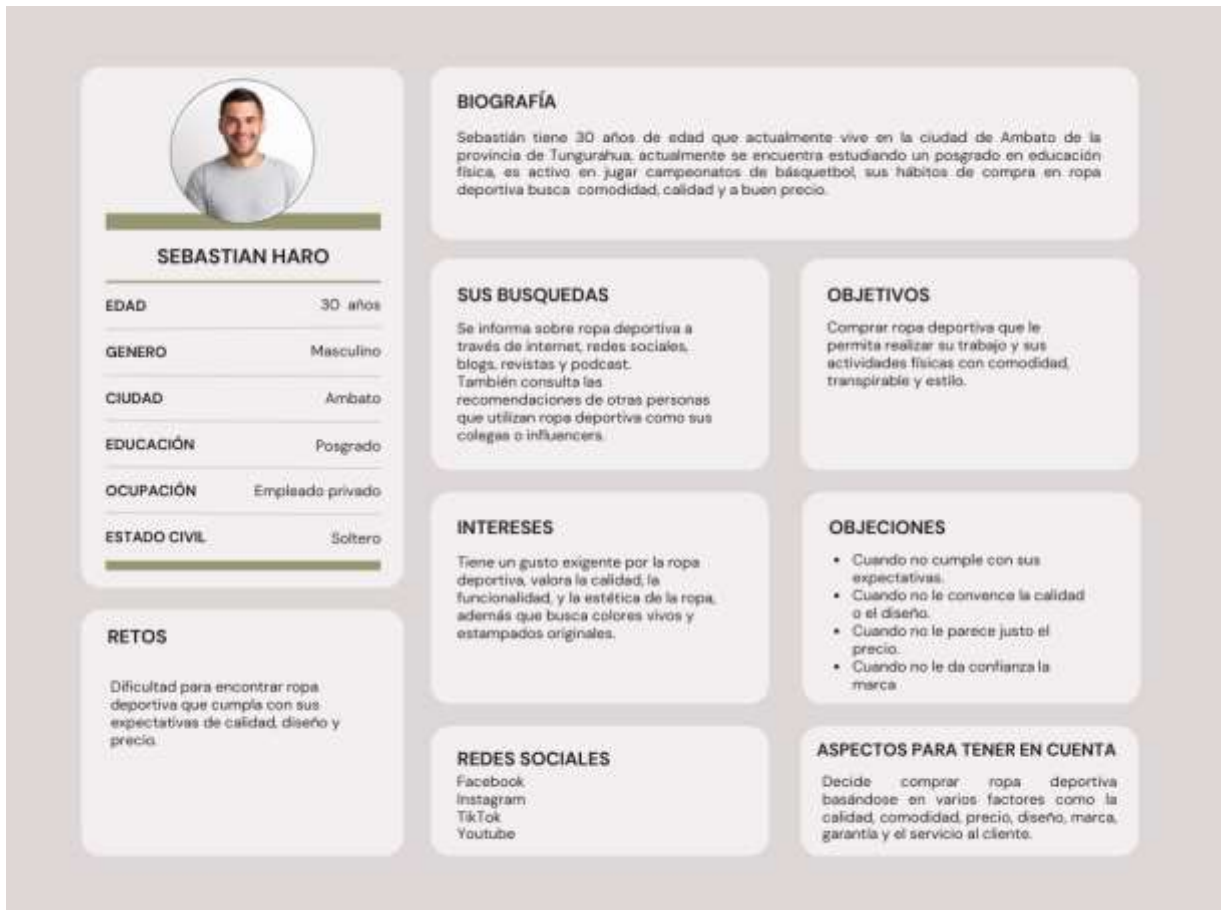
SEBASTIAN HARO

| | |
|---|---|
| EDAD | 30 años |
| GENERO | Masculino |
| CIUDAD | Ambato |
| EDUCACIÓN | Posgrado |
| OCUPACIÓN | Empleado privado |
| ESTADO CIVIL | Soltero |

RETOS

Dificultad para encontrar ropa deportiva que cumpla con sus expectativas de calidad, diseño y precio.

BIOGRAFÍA

Sebastián tiene 30 años de edad que actualmente vive en la ciudad de Ambato de la provincia de Tungurahua, actualmente se encuentra estudiando un posgrado en educación física, es activo en jugar campeonatos de básquetbol, sus hábitos de compra en ropa deportiva busca comodidad, calidad y a buen precio.

SUS BUSQUEDAS

Se informa sobre ropa deportiva a través de internet, redes sociales, blogs, revistas y podcast.
También consulta las recomendaciones de otras personas que utilizan ropa deportiva como sus colegas o influencers.

OBJETIVOS

Comprar ropa deportiva que le permita realizar su trabajo y sus actividades físicas con comodidad, transpirable y estilo.

INTERESES

Tiene un gusto exigente por la ropa deportiva, valora la calidad, la funcionalidad, y la estética de la ropa, además que busca colores vivos y estampados originales.

OBJECIONES

- Cuando no cumple con sus expectativas.
- Cuando no le convence la calidad o el diseño.
- Cuando no le parece justo el precio.
- Cuando no le da confianza la marca

REDES SOCIALES
Facebook
Instagram
TikTok
Youtube

ASPECTOS PARA TENER EN CUENTA

Decide comprar ropa deportiva basándose en varios factores como la calidad, comodidad, precio, diseño, marca, garantía y el servicio al cliente.